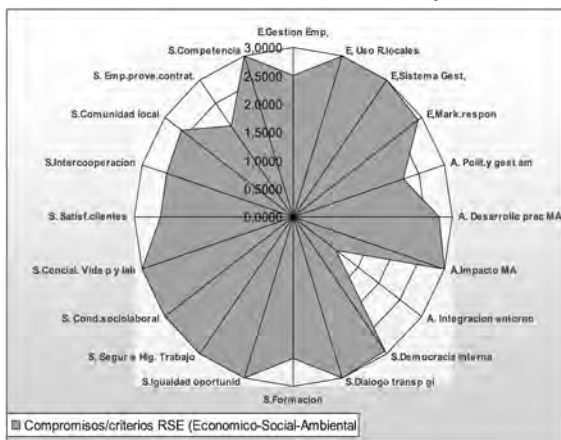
E.Gestion Emp.
E. Uso R.locales
E.Sistema Gest.
E.Mark.respon
A. Polit.y gest am
A. Desarrollo prac MA
A.Impacto MA
A. Integracion entorno
S.Democracia interna
S.Dialogo transp gi
S.Formacion
S.Igualdad oportunid
S. Segur e Hig. Trabajo
S. Cond.sociolaboral
S.Concial. Vida p y lab
S. Satisf.clientes
S.Intercooperacion
S.Comunidad local
S. Emp.prove.contrat.
S.Competencia
3,0000
2,5000
2,0000
1,5000
1,0000
0,5000
0,0000
Compromisos/criterios RSE (Economico-Social-Ambiental